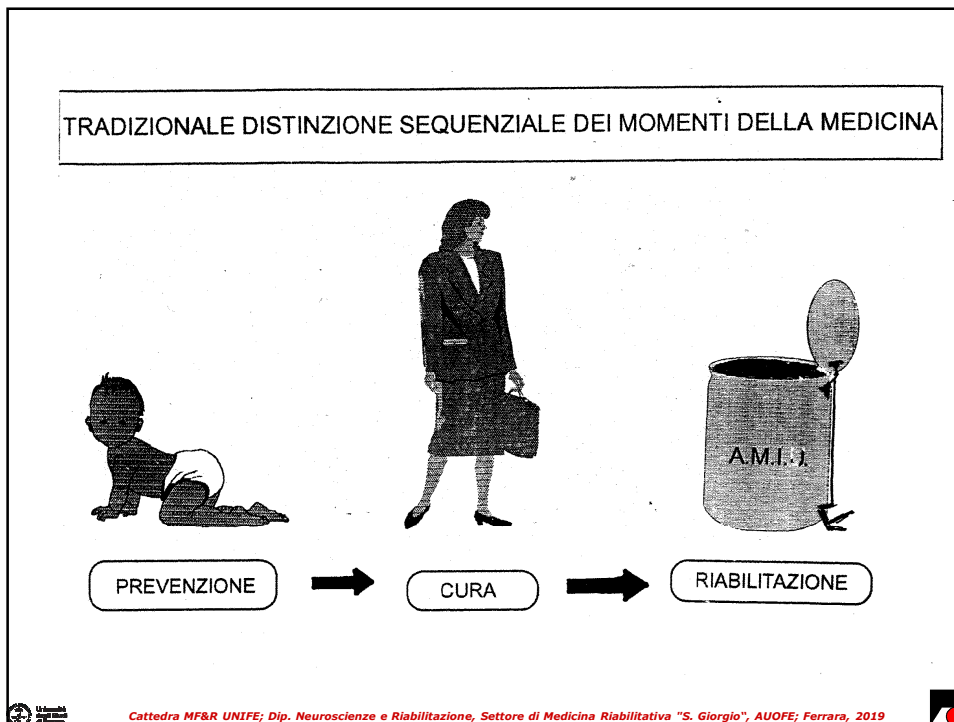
TRADIZIONALE DISTINZIONE SEQUENZIALE DEI MOMENTI DELLA MEDICINA

A.M.I.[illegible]

PREVENZIONE

CURA

RIABILITAZIONE

Cattedra MF&R UNIFE; Dip. Neuroscienze e Riabilitazione, Settore di Medicina Riabilitativa "S. Giorgio", AUOFE; Ferrara, 2019